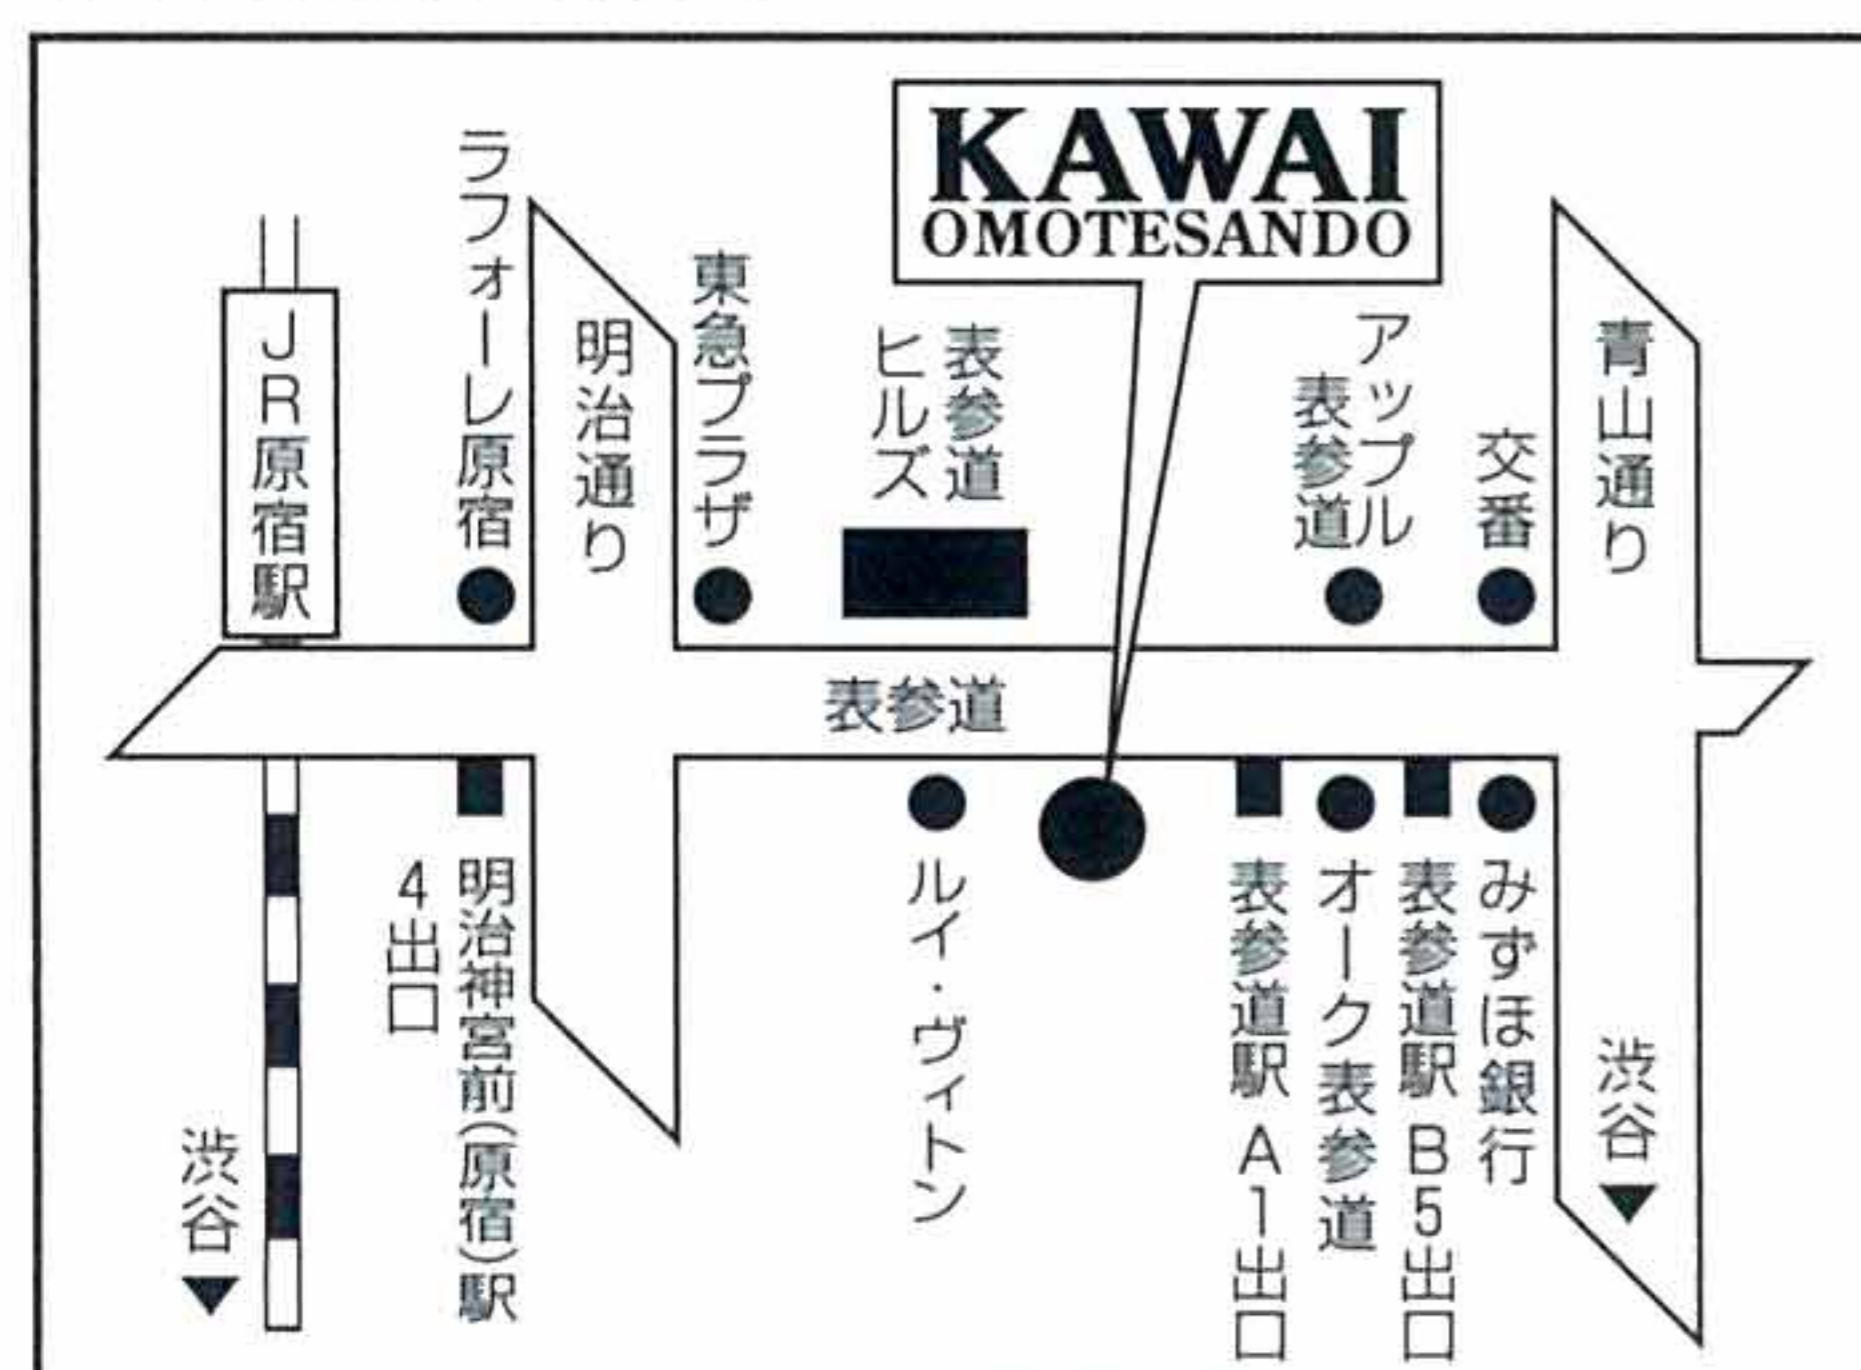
KAWAI
OMOTESANDO

JR原宿駅

ラフォーレ原宿

明治通り

東急プラザ

表参道ヒルズ

アップル表参道

交番

青山通り

表参道

明治神宮前(原宿)駅 4出口

ルイ・ヴィトン

表参道駅 A1出口

オーク表参道

表参道駅 B5出口

みずほ銀行

渋谷

渋谷